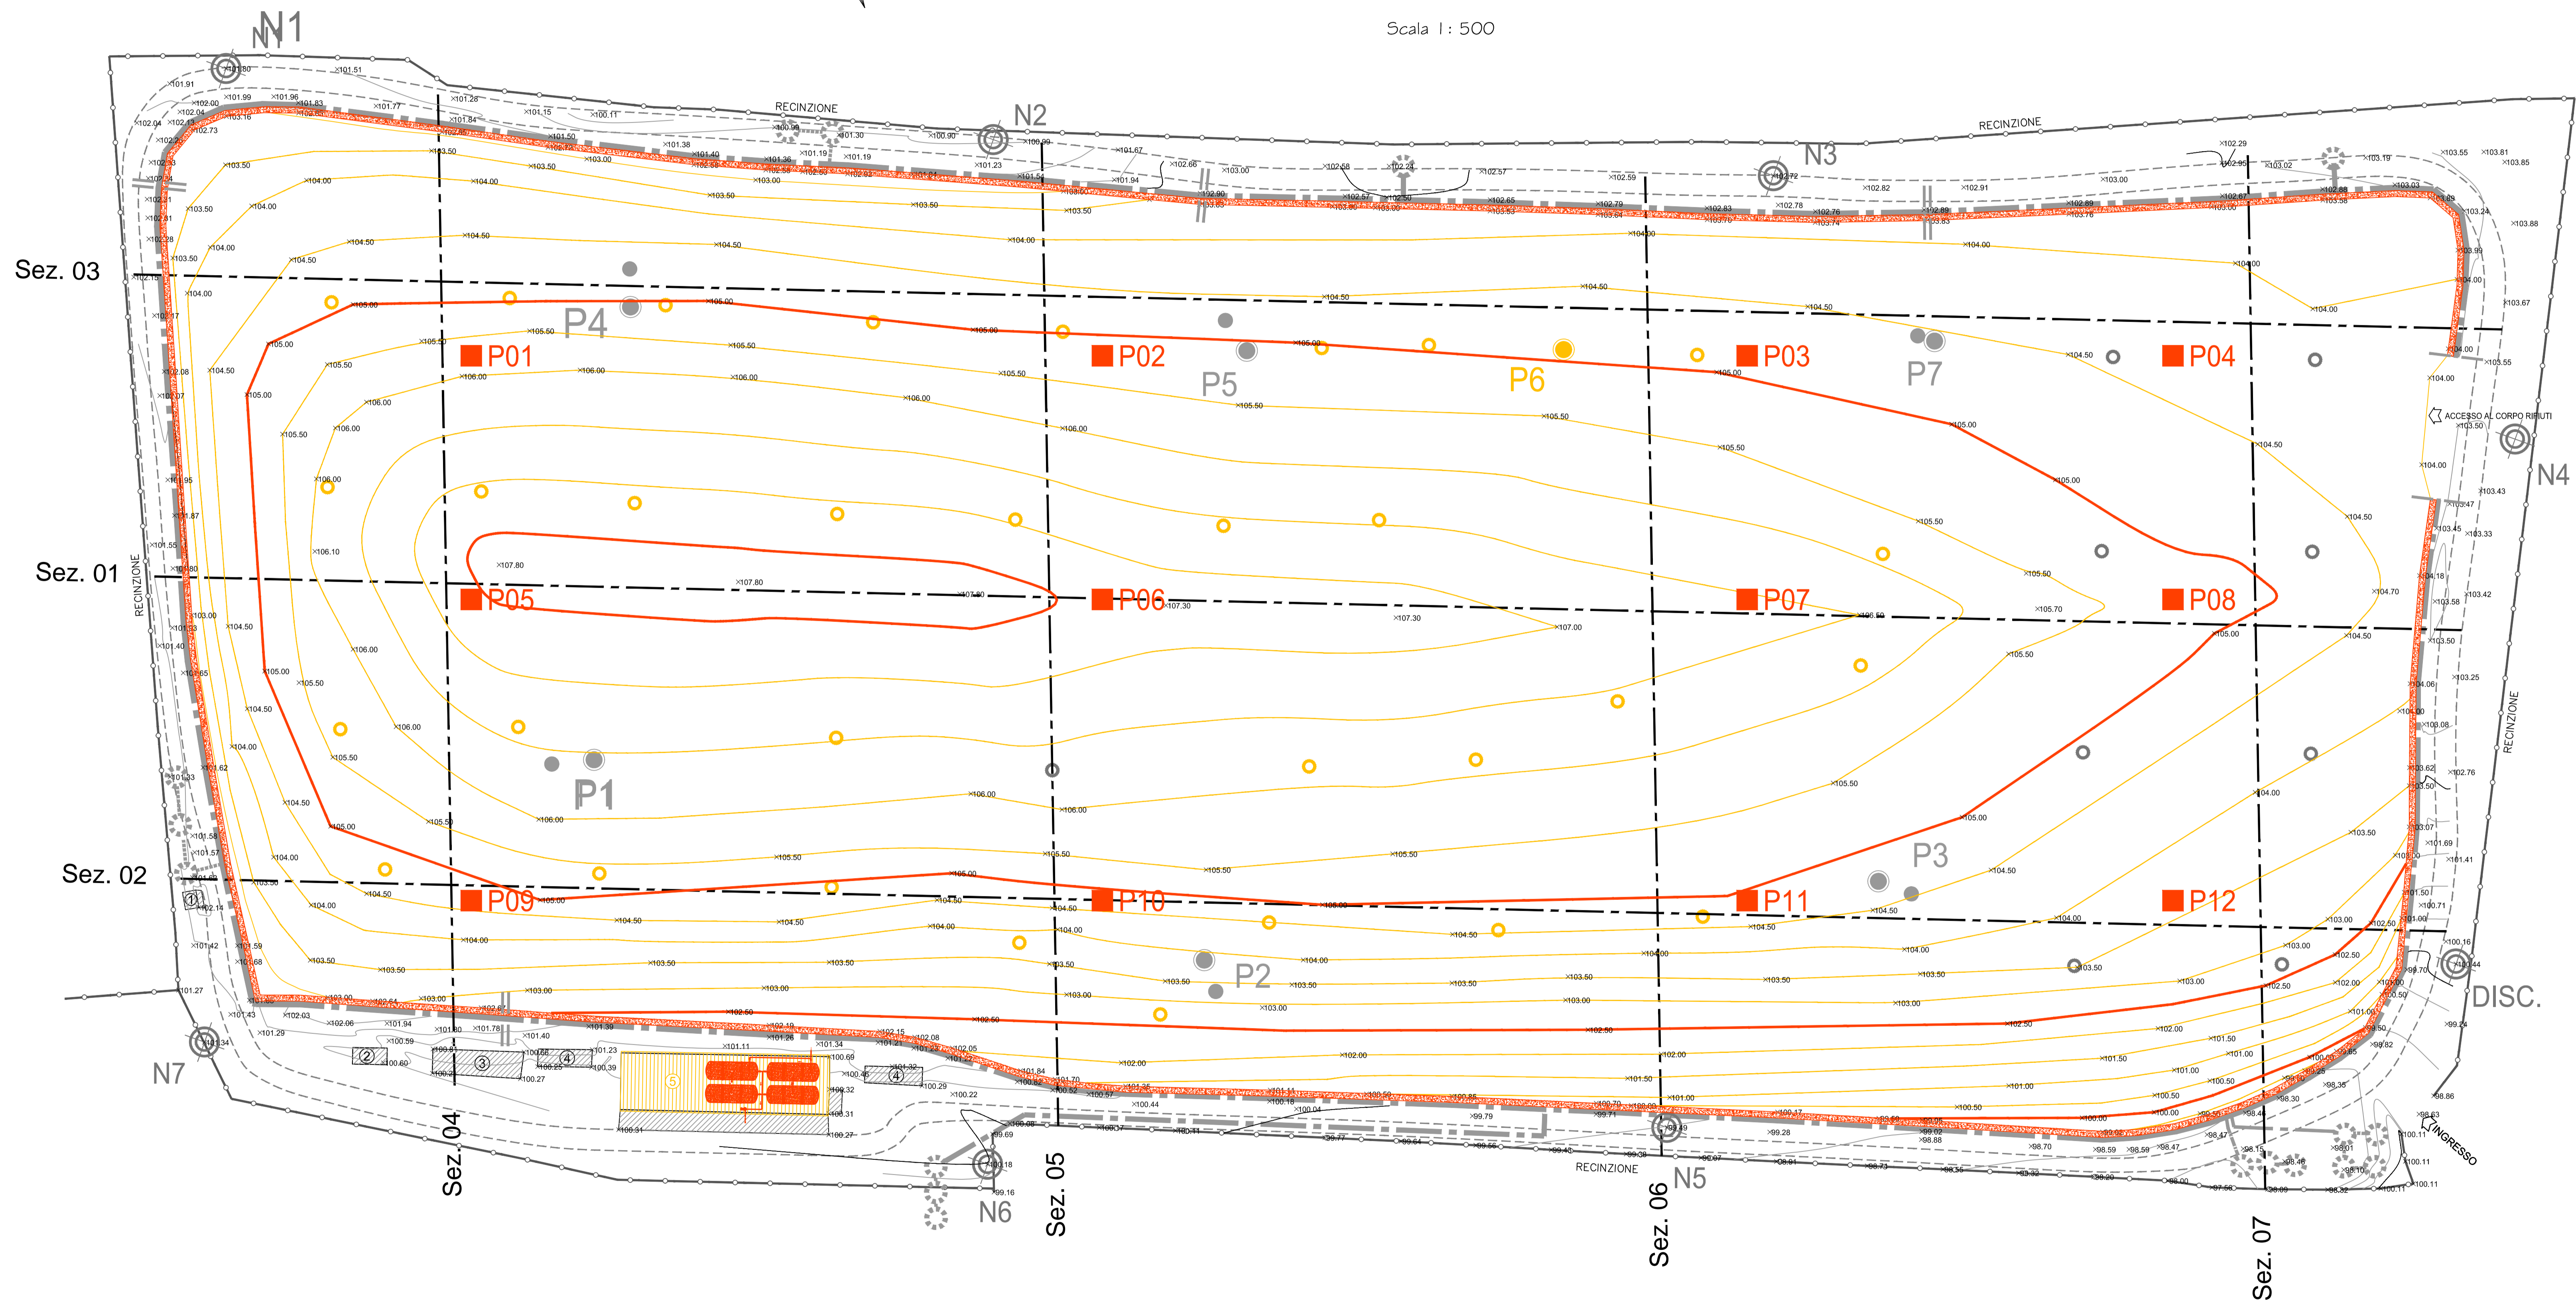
Scala 1 : 500

N1
N2
N3
N4
N5
N6
N7

RECINZIONE
RECINZIONE
RECINZIONE
RECINZIONE
RECINZIONE

Sez. 03
Sez. 01
Sez. 02
Sez. 04
Sez. 05
Sez. 06
Sez. 07

P01
P02
P03
P04
P05
P06
P07
P08
P09
P10
P11
P12

P1
P2
P3
P4
P5
P6
P7

ACCESSO AL CORPO RIFIUTI
DISC.
INGRESSO

×107.80
×107.80
×107.30
×107.30
×107.00
×106.50
×106.00
×105.70
×105.50
×105.00
×104.50
×104.00
×103.50
×103.00
×102.50
×102.00
×101.50
×101.00
×100.50
×100.00